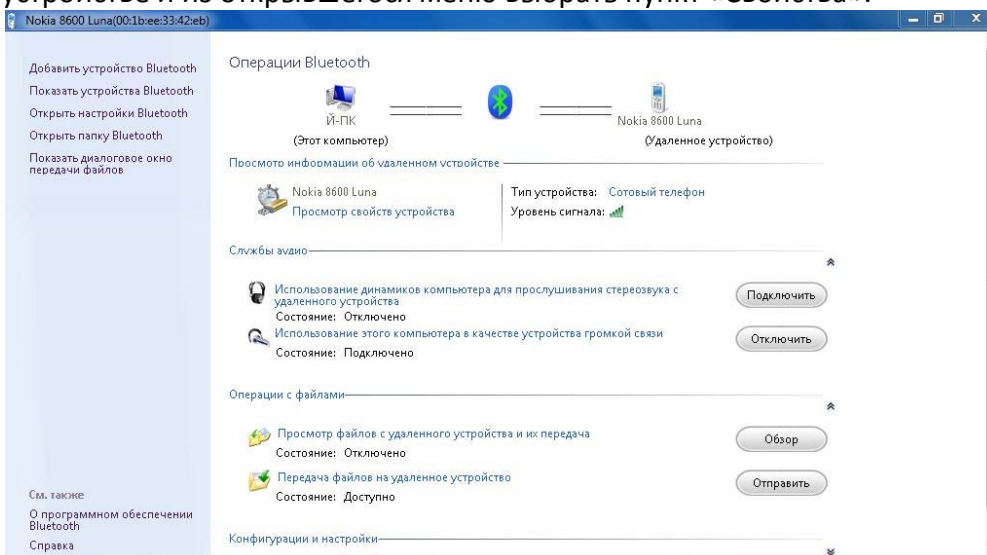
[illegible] и из открывшегося меню выбрать пункт «Свойства».

Nokia 8600 Luna(00:1b:ee:33:42:eb)

Добавить устройство Bluetooth
Показать устройства Bluetooth
Открыть настройки Bluetooth
Открыть папку Bluetooth
Показать диалоговое окно передачи файлов

Операции Bluetooth

Й-ПК
(Этот компьютер)

Nokia 8600 Luna
(Удаленное устройство)

Просмотр информации об удаленном устройстве

Nokia 8600 Luna
Просмотр свойств устройства

Тип устройства: Сотовый телефон
Уровень сигнала:

Службы аудио

Использование динамиков компьютера для прослушивания стереозвука с удаленного устройства
Состояние: Отключено

Подключить

Использование этого компьютера в качестве устройства громкой связи
Состояние: Подключено

Отключить

Операции с файлами

Просмотр файлов с удаленного устройства и их передача
Состояние: Отключено

Обзор

Передача файлов на удаленное устройство
Состояние: Доступно

Отправить

Конфигурации и настройки

См. также
О программном обеспечении Bluetooth
Справка